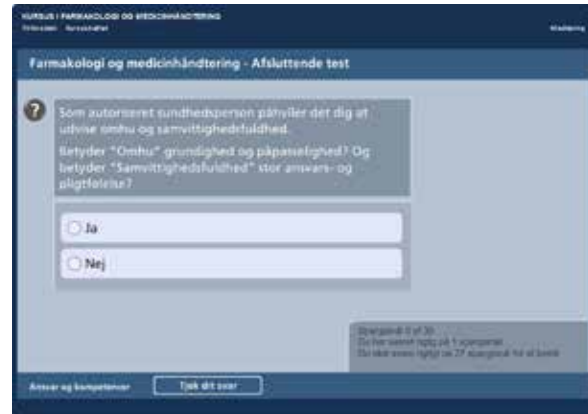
KURSUS I FARMAKOLOGI OG MEDICINHÅNDTERING
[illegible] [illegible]
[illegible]

Farmakologi og medicinhåndtering - Afsluttende test

?

Som autoriseret sundhedsperson påhviler det dig at udvise omhu og samvittighedsfuldhed.

Betyder "Omhu" grundighed og påpasselighed? Og betyder "Samvittighedsfuldhed" stor ansvars- og pligtfølelse?

Ja

Nej

Spørgsmål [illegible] af 30
Du har svaret rigtigt på 1 spørgsmål
Du skal svare rigtigt på 27 spørgsmål for at bestå

Ansvar og kompetencer

Tjek dit svar